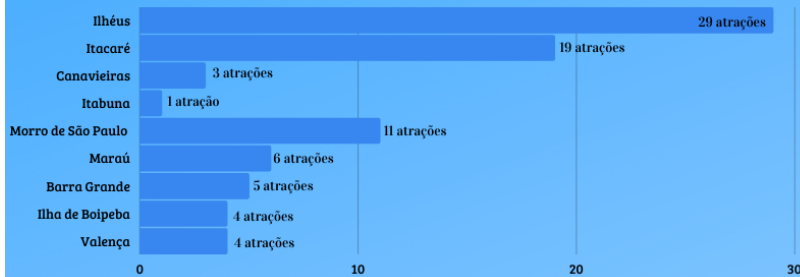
Ilhéus 29 atrações
Itacaré 19 atrações
Canavieiras 3 atrações
Itabuna 1 atração
Morro de São Paulo 11 atrações
Maraú 6 atrações
Barra Grande 5 atrações
Ilha de Boipeba 4 atrações
Valença 4 atrações

0 10 20 30